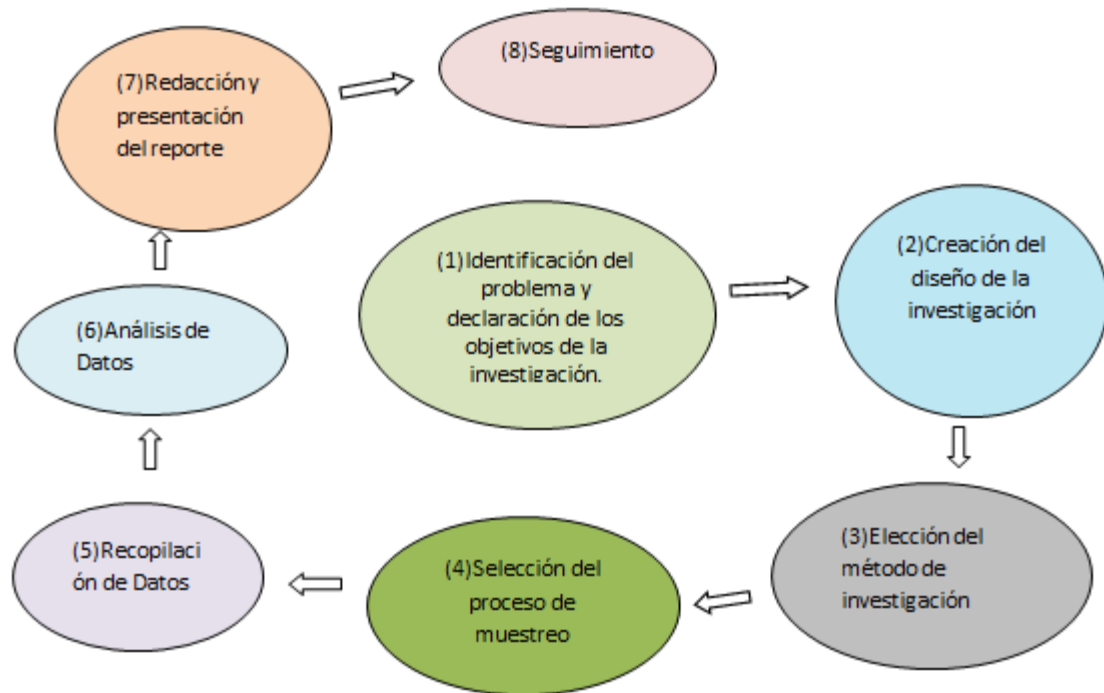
(7)Redacción y presentación del reporte

(8)Seguimiento

(1)Identificación del problema y declaración de los objetivos de la investigación.

(2)Creación del diseño de la investigación

(6)Análisis de Datos

(3)Elección del método de investigación

(4)Selección del proceso de muestreo

(5)Recopilaci ón de Datos